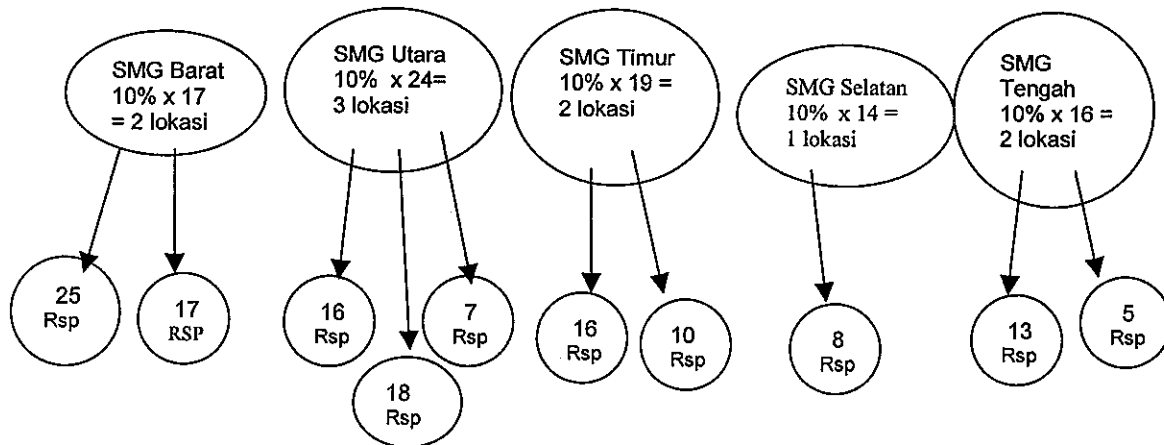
SMG Barat
10% x 17
= 2 lokasi

SMG Utara
10% x 24=
3 lokasi

SMG Timur
10% x 19 =
2 lokasi

SMG Selatan
10% x 14 =
1 lokasi

SMG
Tengah
10% x 16 =
2 lokasi

25
Rsp

17
RSP

16
Rsp

18
Rsp

7
Rsp

16
Rsp

10
Rsp

8
Rsp

13
Rsp

5
Rsp